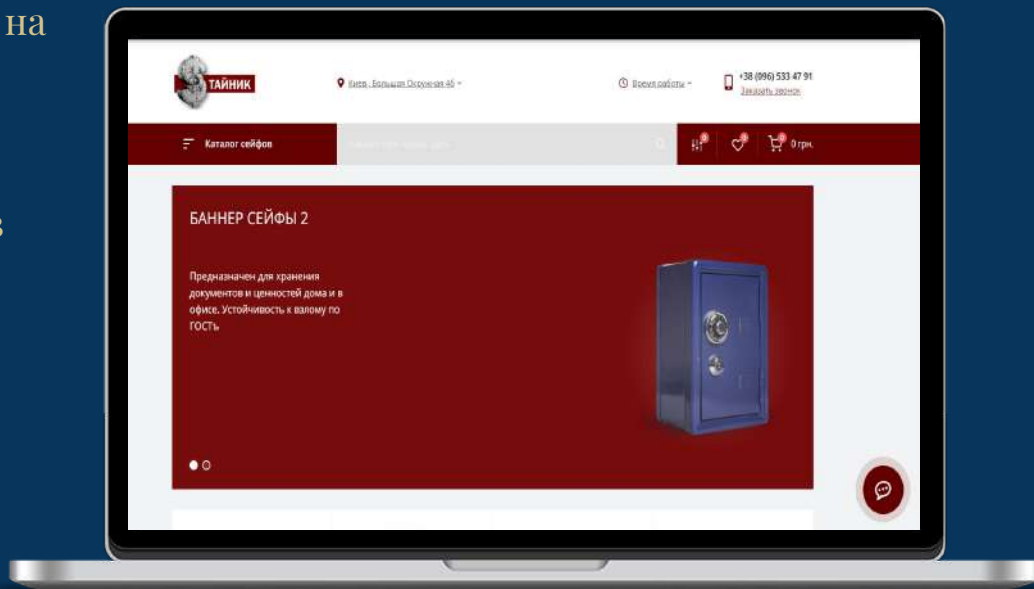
на

в

ТАЙНИК

Киев, Большая Окружная 4б

Время работы

+38 (096) 533 47 91
Заказать звонок

Каталог сейфов

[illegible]

0 грн.

БАННЕР СЕЙФЫ 2

Предназначен для хранения документов и ценностей дома и в офисе. Устойчивость к взлому по ГОСТь